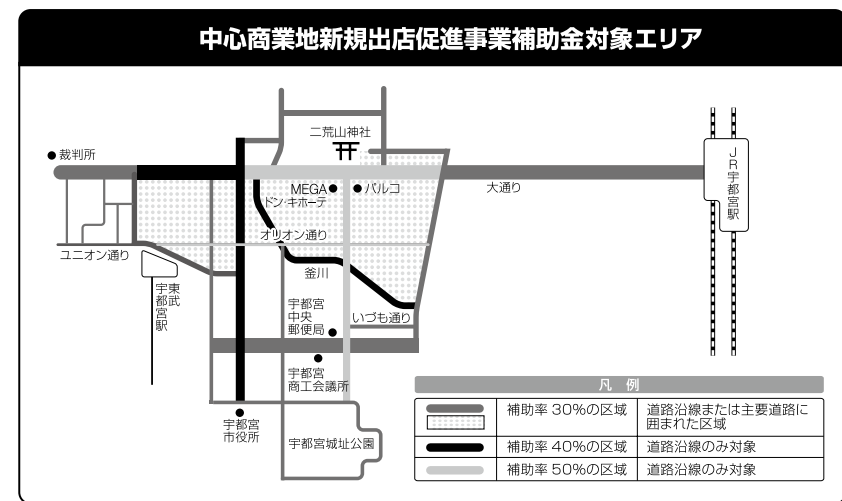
中心商業地新規出店促進事業補助金対象エリア

二荒山神社

● 裁判所

JR宇都宮駅

MEGA ● ドン・キホーテ

● パルコ

大通り

オリオン通り

ユニオン通り

東武宇都宮駅

釜川

宇都宮中央郵便局

いずも通り

宇都宮商工会議所

宇都宮市役所

宇都宮城址公園

凡例

| | | |
|---|---|---|
| | 補助率 30%の区域 | 道路沿線または主要道路に囲まれた区域 |
| | 補助率 40%の区域 | 道路沿線のみ対象 |
| | 補助率 50%の区域 | 道路沿線のみ対象 |